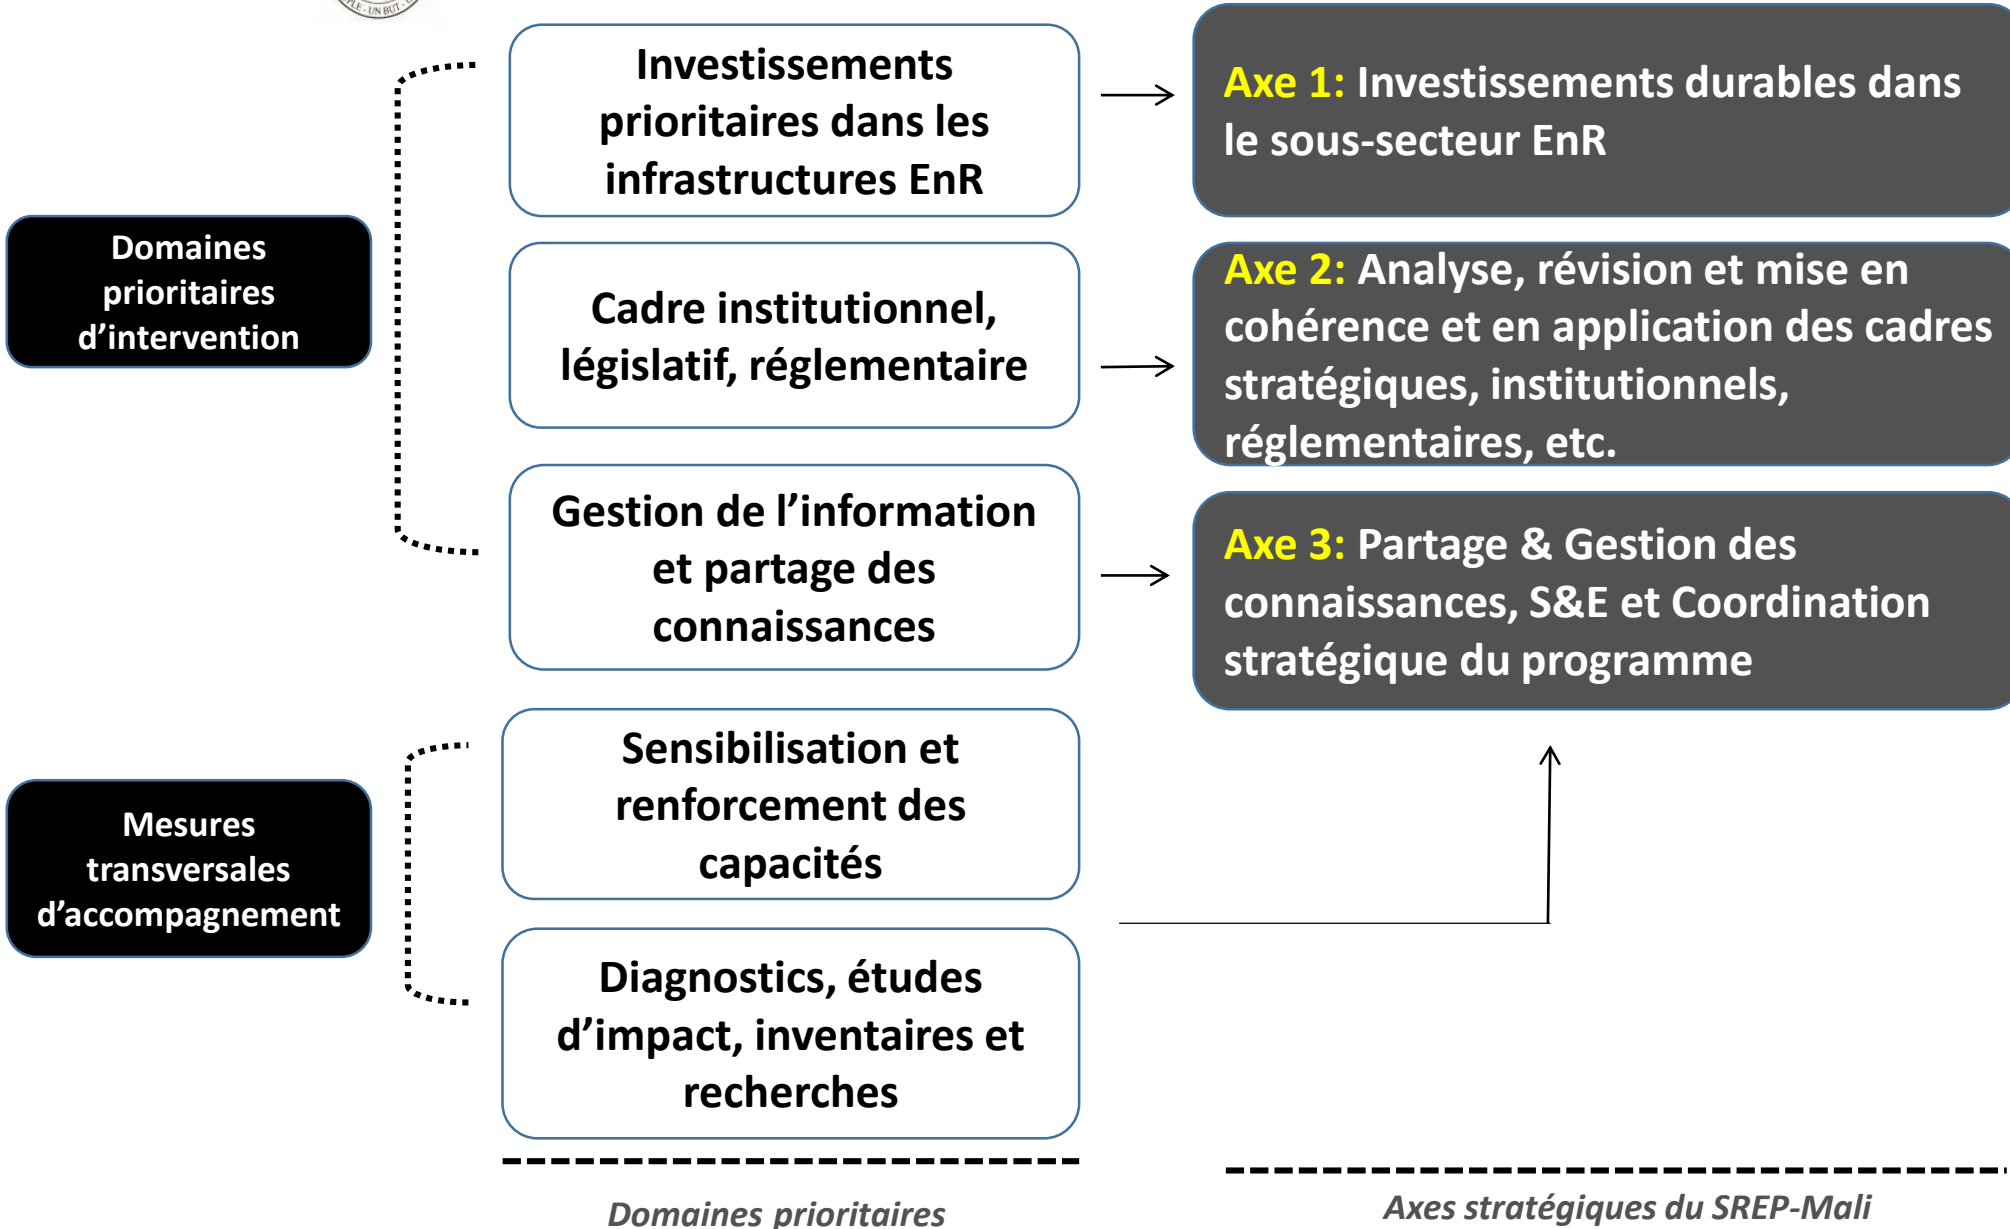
PLE - UN BUT -

Domaines prioritaires d’intervention

Investissements prioritaires dans les infrastructures EnR

Axe 1: Investissements durables dans le sous-secteur EnR

Cadre institutionnel, législatif, réglementaire

Axe 2: Analyse, révision et mise en cohérence et en application des cadres stratégiques, institutionnels, réglementaires, etc.

Gestion de l’information et partage des connaissances

Axe 3: Partage & Gestion des connaissances, S&E et Coordination stratégique du programme

Mesures transversales d’accompagnement

Sensibilisation et renforcement des capacités

Diagnostics, études d’impact, inventaires et recherches

Domaines prioritaires

Axes stratégiques du SREP-Mali